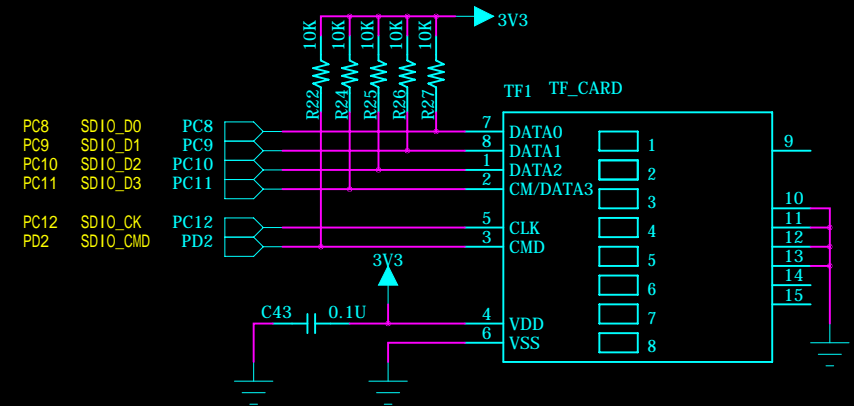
3V3

10K 10K 10K 10K 10K

R22 R24 R25 R26 R27

TF1 TF_CARD

PC8 SDIO_D0 PC8
PC9 SDIO_D1 PC9
PC10 SDIO_D2 PC10
PC11 SDIO_D3 PC11

PC12 SDIO_CK PC12
PD2 SDIO_CMD PD2

7 DATA0
8 DATA1
1 DATA2
2 CM/DATA3
5 CLK
3 CMD
4 VDD
6 VSS

1
2
3
4
5
6
7
8

9
10
11
12
13
14
15

3V3

C43 0.1U